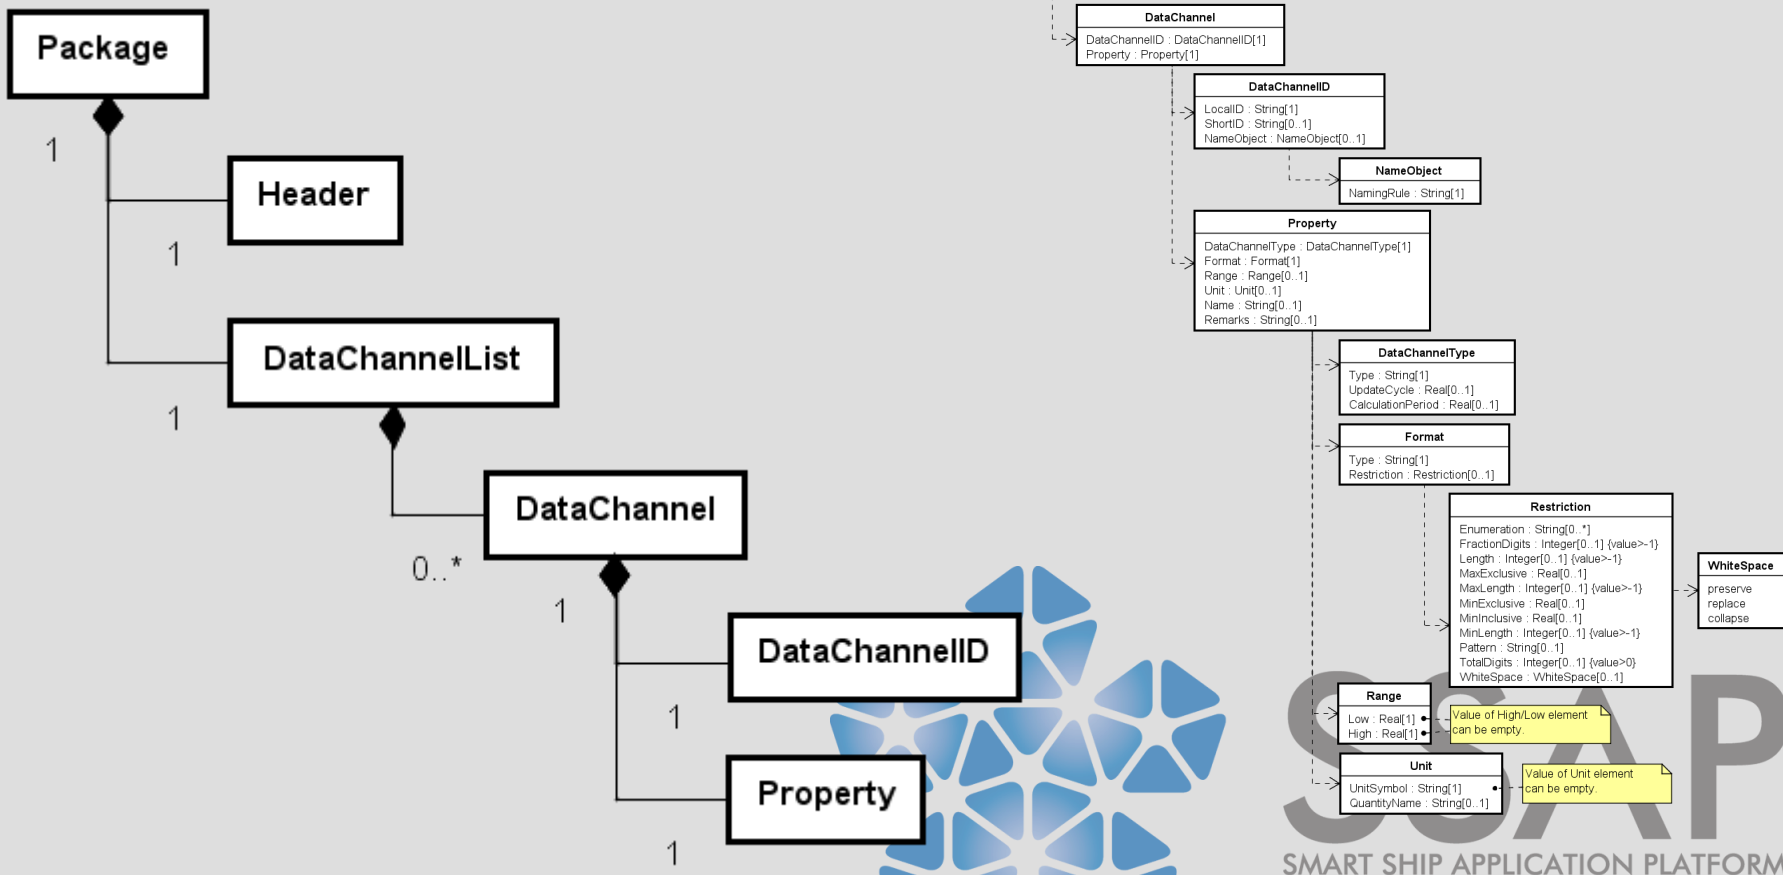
Package

1

Header

1

DataChannelList

1

DataChannel

0..*

1

DataChannelID

1

Property

1

DataChannel
DataChannelID : DataChannelID[1]
Property : Property[1]

DataChannelID
LocalID : String[1]
ShortID : String[0..1]
NameObject : NameObject[0..1]

NameObject
NamingRule : String[1]

Property
DataChannelType : DataChannelType[1]
Format : Format[1]
Range : Range[0..1]
Unit : Unit[0..1]
Name : String[0..1]
Remarks : String[0..1]

DataChannelType
Type : String[1]
UpdateCycle : Real[0..1]
CalculationPeriod : Real[0..1]

Format
Type : String[1]
Restriction : Restriction[0..1]

Restriction
Enumeration : String[0..*]
FractionDigits : Integer[0..1] {value>-1}
Length : Integer[0..1] {value>-1}
MaxExclusive : Real[0..1]
MaxLength : Integer[0..1] {value>-1}
MinExclusive : Real[0..1]
MinInclusive : Real[0..1]
MinLength : Integer[0..1] {value>-1}
Pattern : String[0..1]
TotalDigits : Integer[0..1] {value>0}
WhiteSpace : WhiteSpace[0..1]

WhiteSpace
preserve
replace
collapse

Range
Low : Real[1]
High : Real[1]

Value of High/Low element can be empty.

Unit
UnitSymbol : String[1]
QuantityName : String[0..1]

Value of Unit element can be empty.

SSAP
SMART SHIP APPLICATION PLATFORM